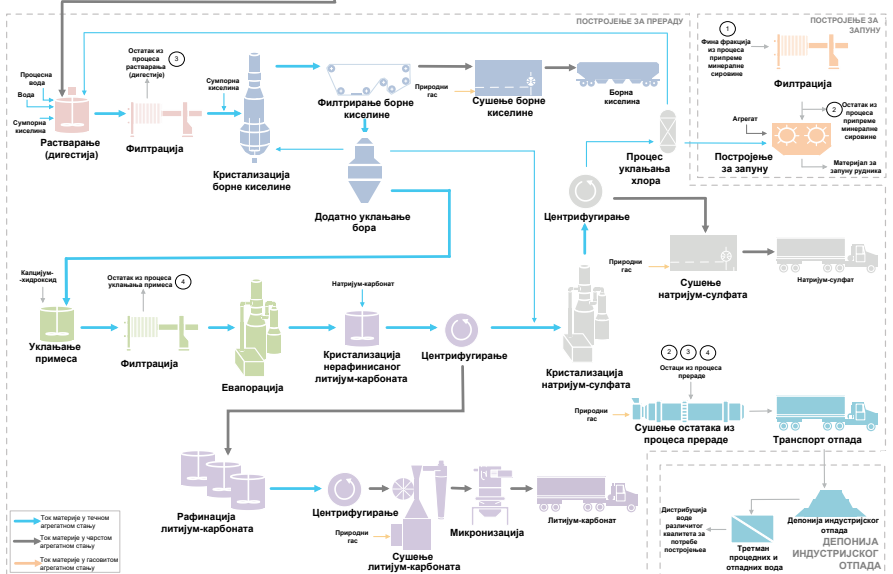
ПОСТРОЈЕЊЕ ЗА ПРЕРАДУ

ПОСТРОЈЕЊЕ ЗА ЗАПУНУ

Процесна вода
Вода
Сумпорна киселина
Растварање (дигестија)

3
Остатак из процеса растварања (дигестије)
Филтрација

Сумпорна киселина
Кристализација борне киселине

Филтрирање борне киселине

Природни гас
Сушење борне киселине

Борна киселина

1
Фина фракција из процеса припреме минералне сировине
Филтрација

Агрегат
2
Остатак из процеса припреме минералне сировине
Постројење за запуну
Материјал за запуну рудника

Процес уклањања хлора

Додатно уклањање бора

Центрифугирање

Природни гас
Сушење натријум-сулфата
Натријум-сулфат

Калцијум-хидроксид
Уклањање примеса

4
Остатак из процеса уклањања примеса
Филтрација

Евапорација

Натријум-карбонат
Кристализација нерафинисаног литијум-карбоната

Центрифугирање

Кристализација натријум-сулфата

2 3 4
Остаци из процеса прераде

Природни гас
Сушење остатака из процеса прераде

Транспорт отпада

Рафинација литијум-карбоната

Центрифугирање

Природни гас
Сушење литијум-карбоната

Микронизација

Литијум-карбонат

Дистрибуција воде различитог квалитета за потребе постројења

Третман процедних и отпадних вода

Депонија индустријског отпада

ДЕПОНИЈА ИНДУСТРИЈСКОГ ОТПАДА

Ток материје у течном агрегатном стању
Ток материје у чврстом агрегатном стању
Ток материје у гасовитом агрегатном стању